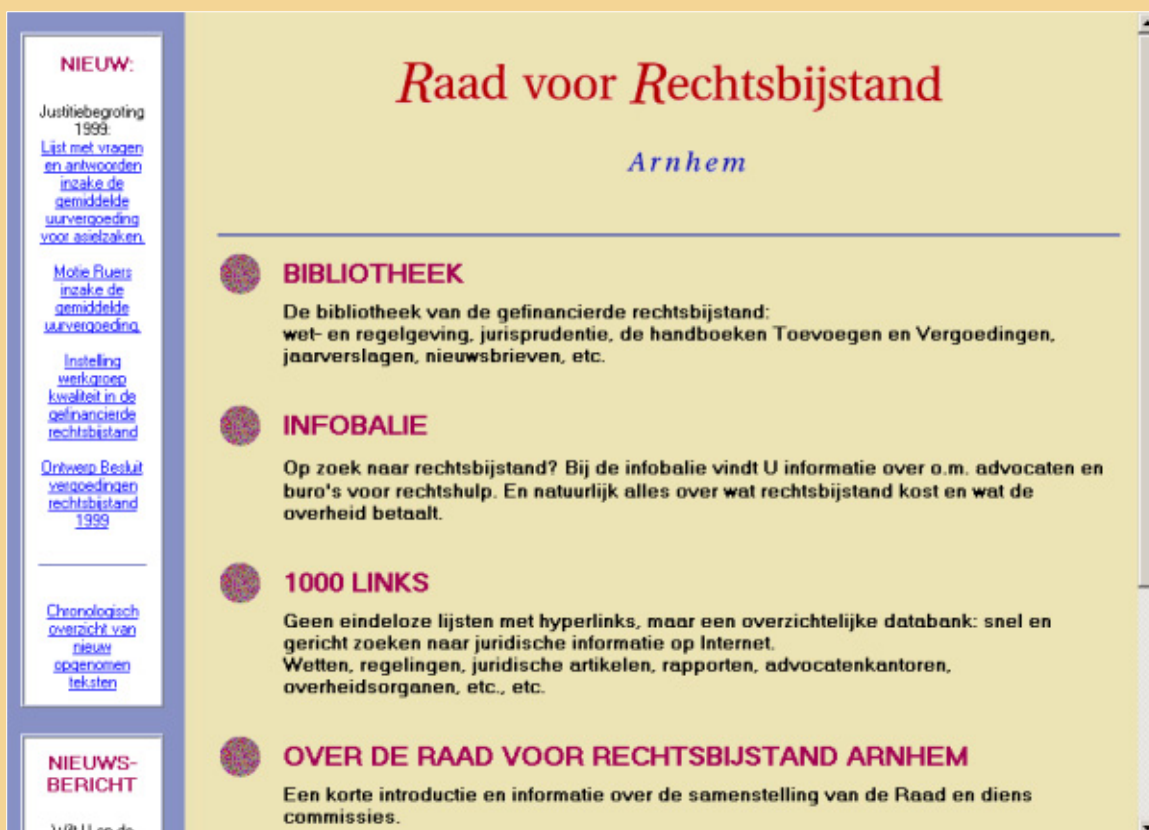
NIEUW:

Justitiebegroting 1999: Lijst met vragen en antwoorden inzake de gemiddelde uurvergoeding voor asielzaken.

Motie Ruers inzake de gemiddelde uurvergoeding.

Instelling werkgroep kwaliteit in de gefinancierde rechtsbijstand

Ontwerp Besluit vergoedingen rechtsbijstand 1999

Chronologisch overzicht van nieuw opgenomen teksten

NIEUWS-BERICHT

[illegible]

Raad voor Rechtsbijstand

Arnhem

BIBLIOTHEEK

De bibliotheek van de gefinancierde rechtsbijstand: wet- en regelgeving, jurisprudentie, de handboeken Toevoegen en Vergoedingen, jaarverslagen, nieuwsbrieven, etc.

INFOBALIE

Op zoek naar rechtsbijstand? Bij de infobalie vindt U informatie over o.m. advocaten en buro's voor rechtshulp. En natuurlijk alles over wat rechtsbijstand kost en wat de overheid betaalt.

1000 LINKS

Geen eindeloze lijsten met hyperlinks, maar een overzichtelijke databank: snel en gericht zoeken naar juridische informatie op Internet.
Wetten, regelingen, juridische artikelen, rapporten, advocatenkantoren, overheidsorganen, etc., etc.

OVER DE RAAD VOOR RECHTSBIJSTAND ARNHEM

Een korte introductie en informatie over de samenstelling van de Raad en diens commissies.